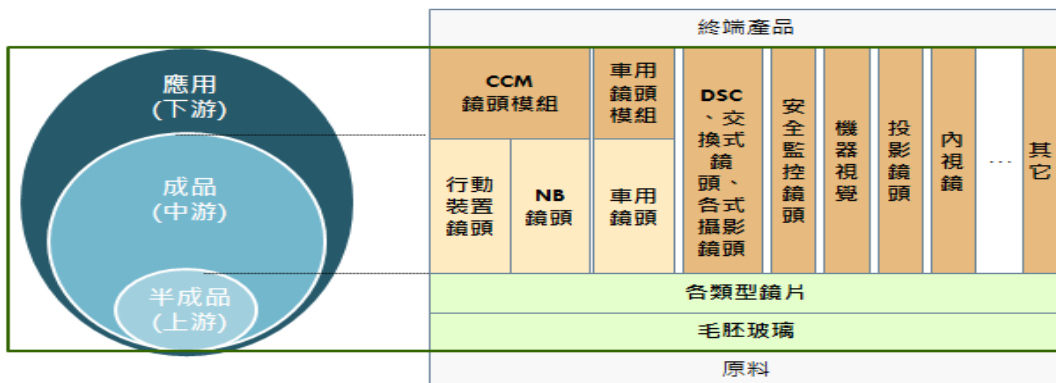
應用
(下游)

成品
(中游)

半成品
(上游)

終端產品

| CCM 鏡頭模組 | | 車用鏡頭模組 | DSC、交換式鏡頭、各式攝影鏡頭 | 安全監控鏡頭 | 機器視覺 | 投影鏡頭 | 內視鏡 | … | 其它 |
|---|---|---|---|---|---|---|---|---|---|
| 行動裝置鏡頭 | NB 鏡頭 | 車用鏡頭 | | | | | | | |

各類型鏡片

毛胚玻璃

原料